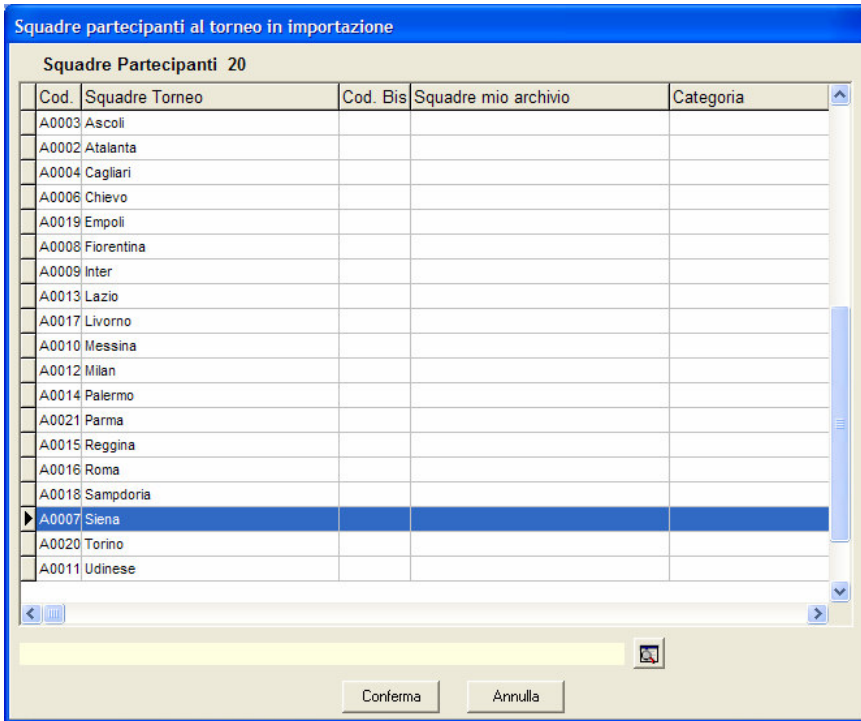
Squadre partecipanti al torneo in importazione

Squadre Partecipanti 20

| Cod. | Squadre Torneo | Cod. Bis | Squadre mio archivio | Categoria |
|---|---|---|---|---|
| A0003 | Ascoli | | | |
| A0002 | Atalanta | | | |
| A0004 | Cagliari | | | |
| A0006 | Chievo | | | |
| A0019 | Empoli | | | |
| A0008 | Fiorentina | | | |
| A0009 | Inter | | | |
| A0013 | Lazio | | | |
| A0017 | Livorno | | | |
| A0010 | Messina | | | |
| A0012 | Milan | | | |
| A0014 | Palermo | | | |
| A0021 | Parma | | | |
| A0015 | Reggina | | | |
| A0016 | Roma | | | |
| A0018 | Sampdoria | | | |
| A0007 | Siena | | | |
| A0020 | Torino | | | |
| A0011 | Udinese | | | |

Conferma Annulla